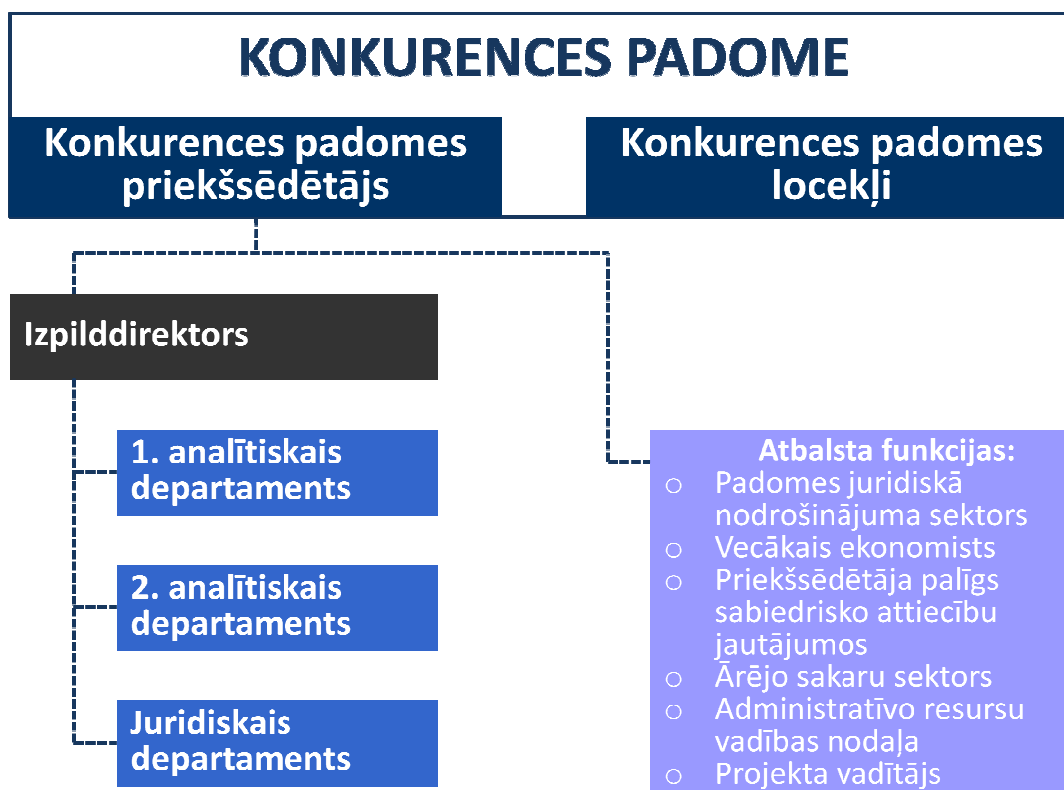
KONKURENCES PADOME

Konkurences padomes priekšsēdētājs

Konkurences padomes locekļi

Izpilddirektors

1. analītiskais departaments

2. analītiskais departaments

Juridiskais departaments

Atbalsta funkcijas:
- Padomes juridiskā nodrošinājuma sektors
- Vecākais ekonomists
- Priekšsēdētāja palīgs sabiedrisko attiecību jautājumos
- Ārējo sakaru sektors
- Administratīvo resursu vadības nodaļa
- Projekta vadītājs